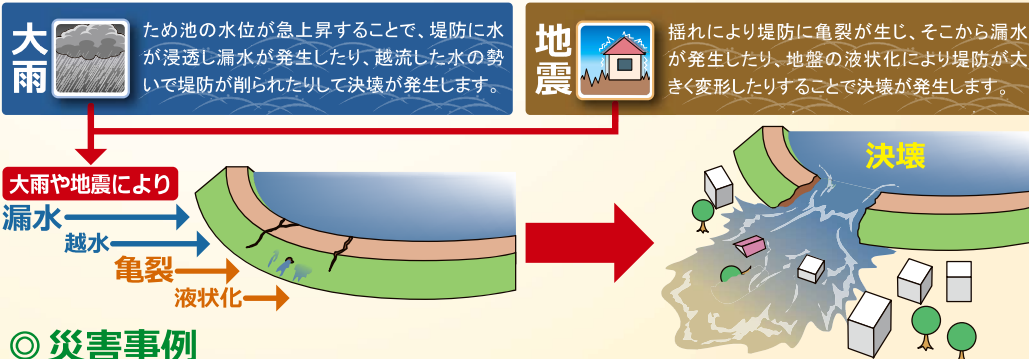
大雨

ため池の水位が急上昇することで、堤防に水が浸透し漏水が発生したり、越流した水の勢いで堤防が削られたりして決壊が発生します。

地震

揺れにより堤防に亀裂が生じ、そこから漏水が発生したり、地盤の液状化により堤防が大きく変形したりすることで決壊が発生します。

大雨や地震により

漏水

越水

亀裂

液状化

決壊

◎ 災害事例